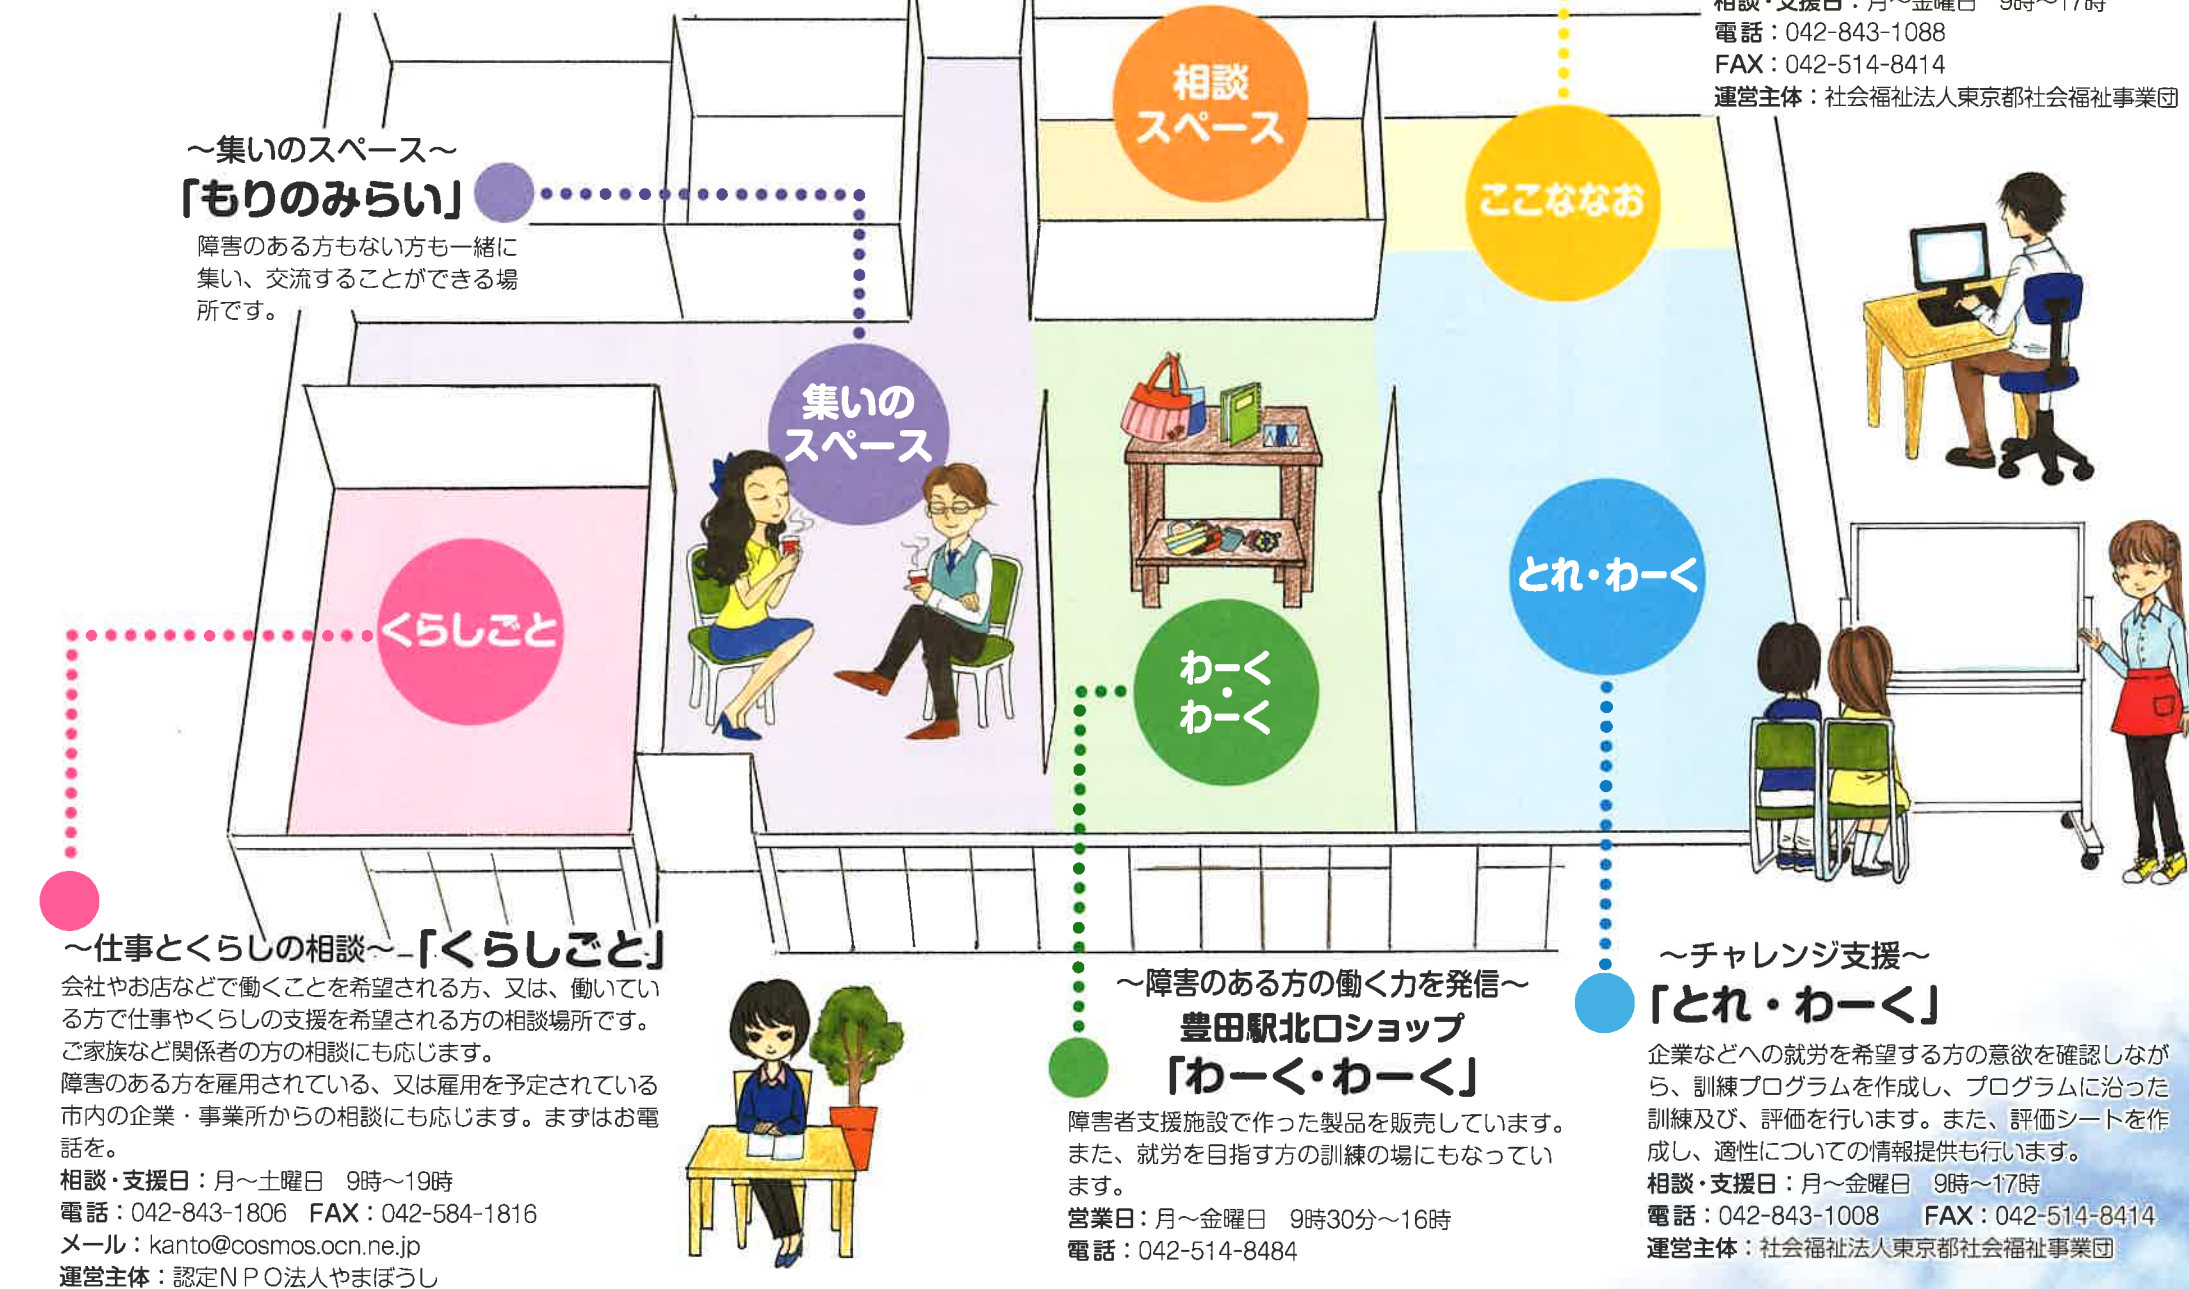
相談・支援日：月～金曜日　9時～17時
電話：042-843-1088
FAX：042-514-8414
運営主体：社会福祉法人東京都社会福祉事業団

～集いのスペース～
「もりのみらい」
障害のある方もない方も一緒に集い、交流することができる場所です。

相談スペース

ここななお

集いのスペース

くらしごと

わーく・わーく

とれ・わーく

～仕事とくらしの相談～「くらしごと」
会社やお店などで働くことを希望される方、又は、働いている方で仕事やくらしの支援を希望される方の相談場所です。ご家族など関係者の方の相談にも応じます。
障害のある方を雇用されている、又は雇用を予定されている市内の企業・事業所からの相談にも応じます。まずはお電話を。
相談・支援日：月～土曜日　9時～19時
電話：042-843-1806　FAX：042-584-1816
メール：kanto@cosmos.ocn.ne.jp
運営主体：認定ＮＰＯ法人やまぼうし

～障害のある方の働く力を発信～
豊田駅北口ショップ
「わーく・わーく」
障害者支援施設で作った製品を販売しています。また、就労を目指す方の訓練の場にもなっています。
営業日：月～金曜日　9時30分～16時
電話：042-514-8484

～チャレンジ支援～
「とれ・わーく」
企業などへの就労を希望する方の意欲を確認しながら、訓練プログラムを作成し、プログラムに沿った訓練及び、評価を行います。また、評価シートを作成し、適性についての情報提供も行います。
相談・支援日：月～金曜日　9時～17時
電話：042-843-1008　FAX：042-514-8414
運営主体：社会福祉法人東京都社会福祉事業団